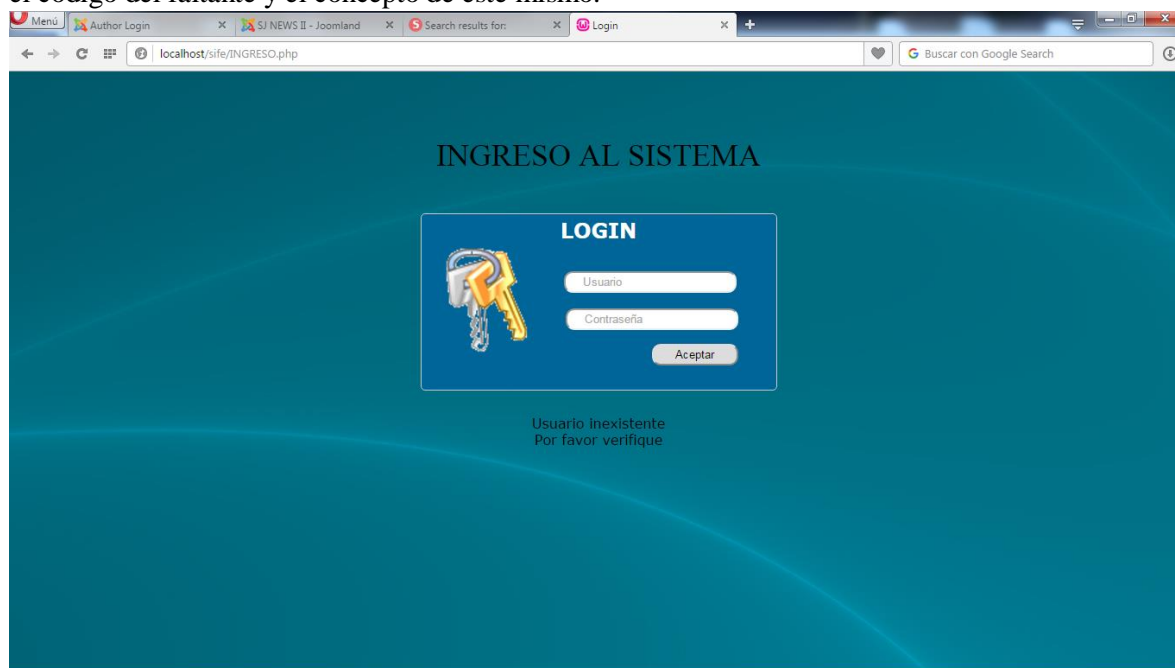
el código del faltante y el concepto de este mismo.

Menú
Author Login
SJ NEWS II - Joomland
Search results for:
Login

localhost/sife/INGRESO.php
Buscar con Google Search

INGRESO AL SISTEMA

LOGIN

Usuario

Contraseña

Aceptar

Usuario inexistente
Por favor verifique